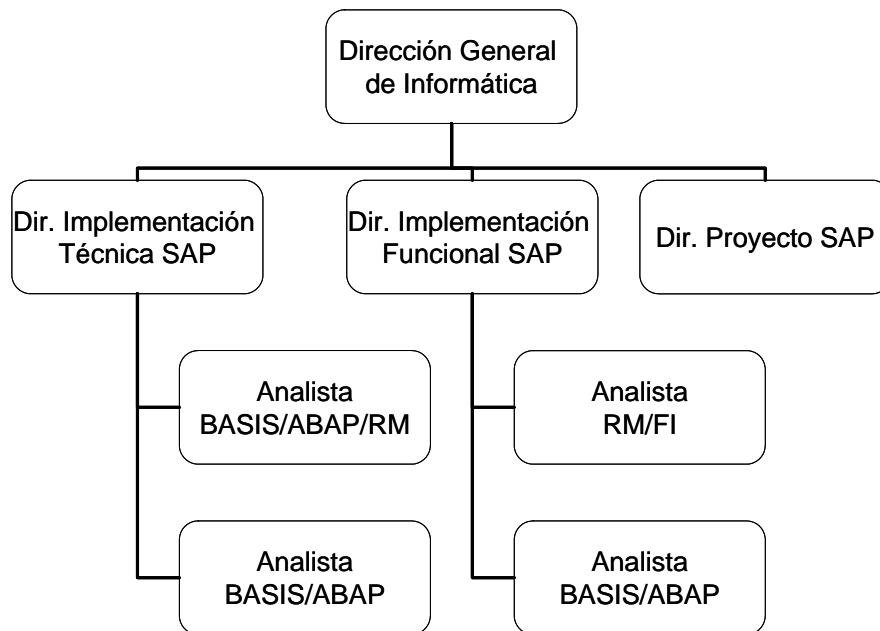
Dirección General de Informática

Dir. Implementación Técnica SAP

Dir. Implementación Funcional SAP

Dir. Proyecto SAP

Analista BASIS/ABAP/RM

Analista BASIS/ABAP

Analista RM/FI

Analista BASIS/ABAP